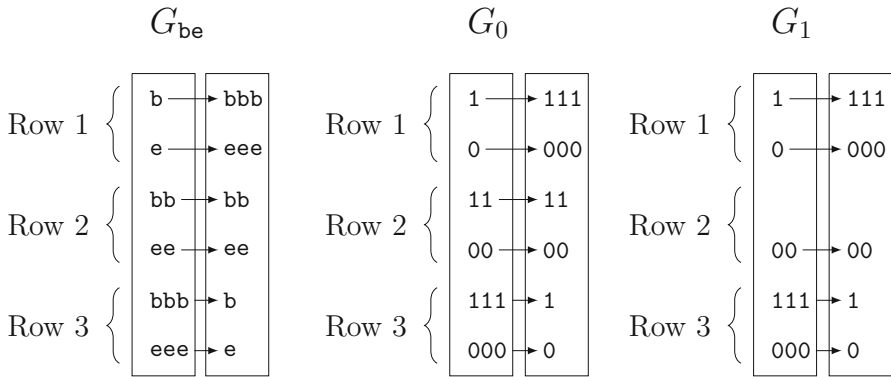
$G_{\texttt{be}}$

Row 1: b → bbb; e → eee
Row 2: bb → bb; ee → ee
Row 3: bbb → b; eee → e

$G_0$

Row 1: 1 → 111; 0 → 000
Row 2: 11 → 11; 00 → 00
Row 3: 111 → 1; 000 → 0

$G_1$

Row 1: 1 → 111; 0 → 000
Row 2: 00 → 00
Row 3: 111 → 1; 000 → 0